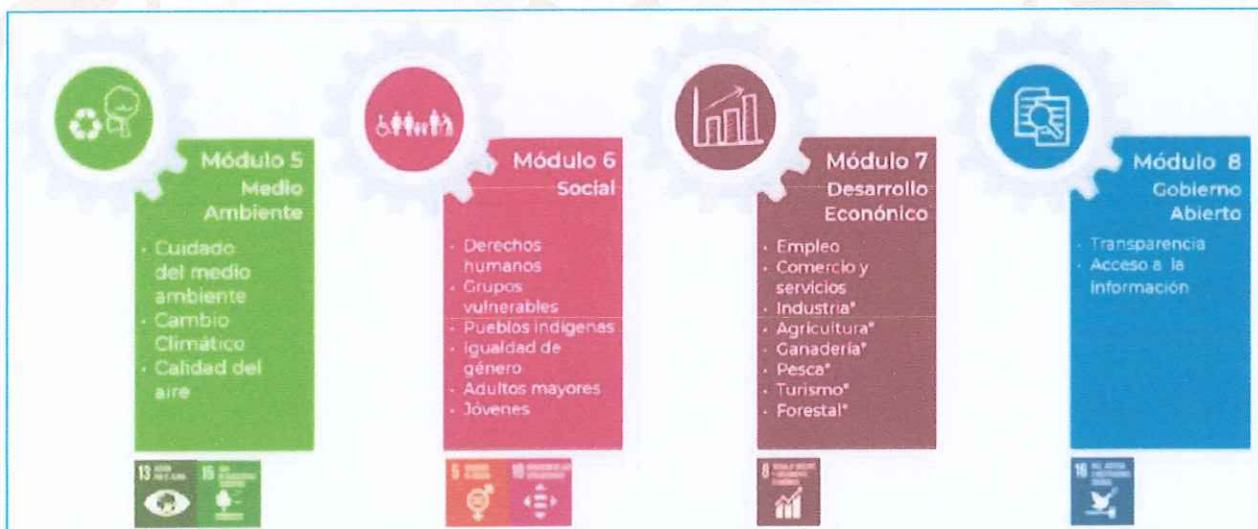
Módulo 5
Medio Ambiente

- Cuidado del medio ambiente
- Cambio Climático
- Calidad del aire

13 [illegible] 15 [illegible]

Módulo 6
Social

- Derechos humanos
- Grupos vulnerables
- Pueblos indígenas
- Igualdad de género
- Adultos mayores
- Jóvenes

5 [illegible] 10 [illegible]

Módulo 7
Desarrollo Econónico

- Empleo
- Comercio y servicios
- Industria*
- Agricultura*
- Ganadería*
- Pesca*
- Turismo*
- Forestal*

8 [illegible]

Módulo 8
Gobierno Abierto

- Transparencia
- Acceso a la información

16 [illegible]